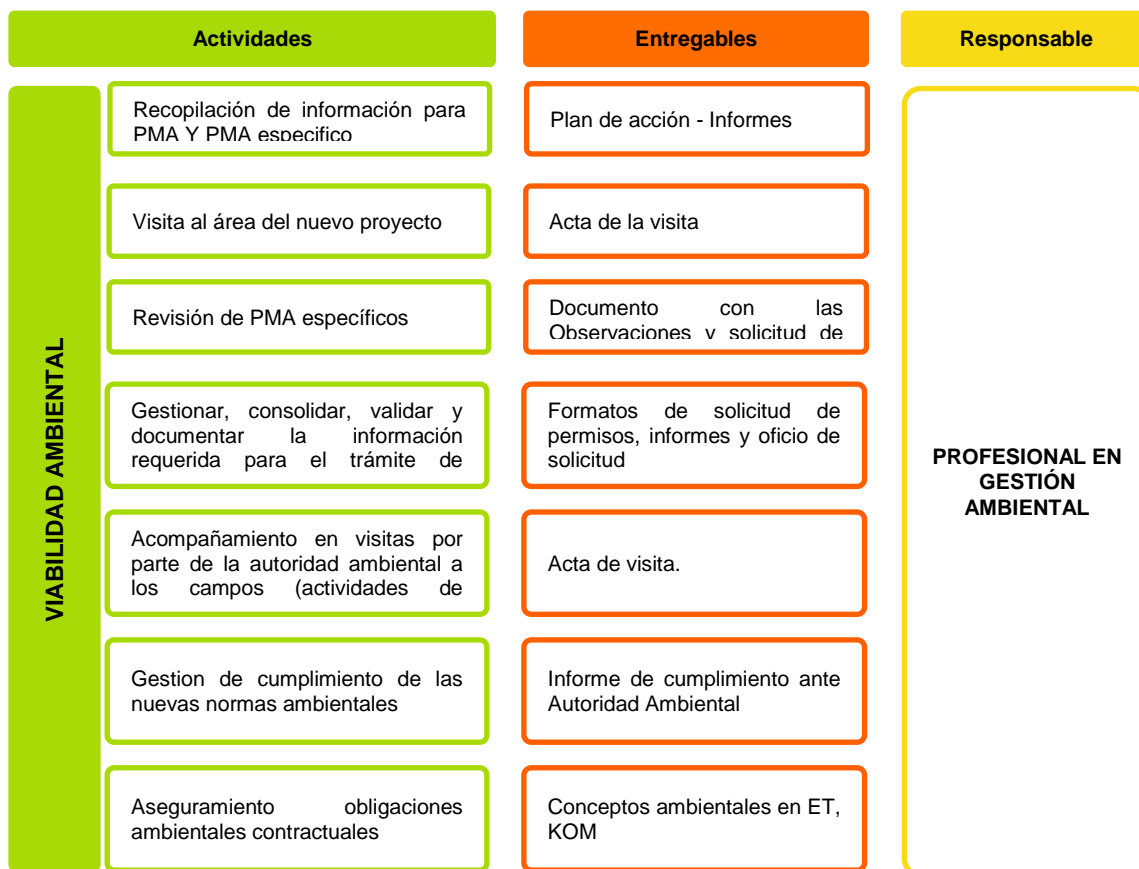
Actividades

Entregables

Responsable

VIABILIDAD AMBIENTAL

Recopilación de información para PMA Y PMA especifico

Plan de acción - Informes

Visita al área del nuevo proyecto

Acta de la visita

Revisión de PMA específicos

Documento con las Observaciones y solicitud de

Gestionar, consolidar, validar y documentar la información requerida para el trámite de

Formatos de solicitud de permisos, informes y oficio de solicitud

Acompañamiento en visitas por parte de la autoridad ambiental a los campos (actividades de

Acta de visita.

Gestion de cumplimiento de las nuevas normas ambientales

Informe de cumplimiento ante Autoridad Ambiental

Aseguramiento obligaciones ambientales contractuales

Conceptos ambientales en ET, KOM

PROFESIONAL EN GESTIÓN AMBIENTAL